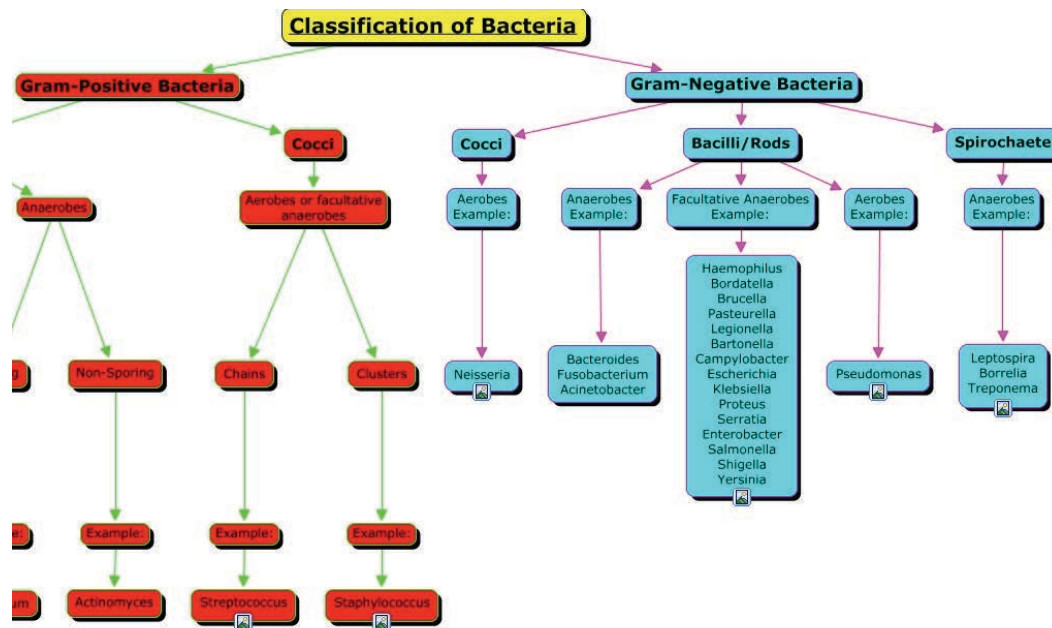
Classification of Bacteria

Gram-Positive Bacteria

Cocci

Anaerobes

Aerobes or facultative anaerobes

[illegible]g

Non-Sporing

Chains

Clusters

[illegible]e:

Example:

Example:

Example:

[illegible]um

Actinomyces

Streptococcus

Staphylococcus

Gram-Negative Bacteria

Cocci

Bacilli/Rods

Spirochaete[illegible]

Aerobes Example:

Anaerobes Example:

Facultative Anaerobes Example:

Aerobes Example:

Anaerobes Example:

Neisseria

Bacteroides
Fusobacterium
Acinetobacter

Haemophilus
Bordatella
Brucella
Pasteurella
Legionella
Bartonella
Campylobacter
Escherichia
Klebsiella
Proteus
Serratia
Enterobacter
Salmonella
Shigella
Yersinia

Pseudomonas

Leptospira
Borrelia
Treponema